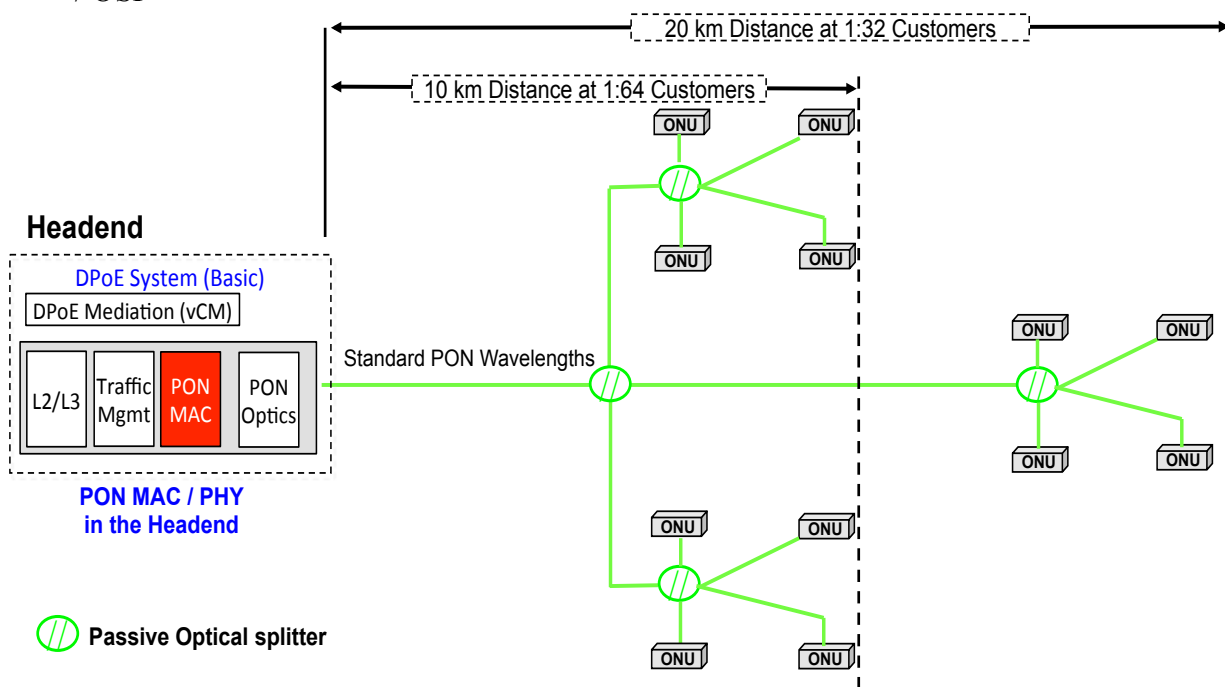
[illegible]

20 km Distance at 1:32 Customers

10 km Distance at 1:64 Customers

ONU

ONU

ONU

ONU

Headend

DPoE System (Basic)

DPoE Mediation (vCM)

L2/L3

Traffic Mgmt

PON MAC

PON Optics

Standard PON Wavelengths

ONU

ONU

ONU

ONU

PON MAC / PHY in the Headend

ONU

ONU

ONU

ONU

Passive Optical splitter